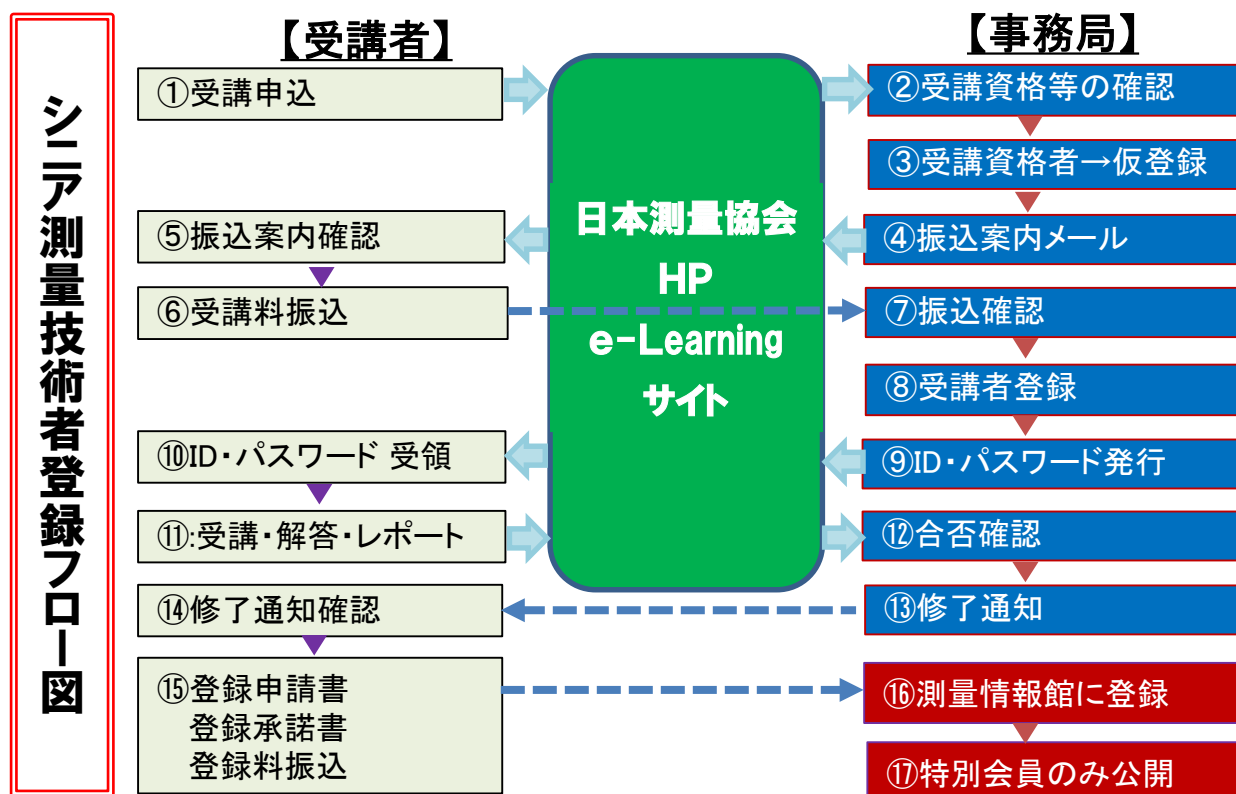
シニア測量技術者登録フロー図

【受講者】

①受講申込

⑤振込案内確認

⑥受講料振込

⑩ID・パスワード 受領

⑪:受講・解答・レポート

⑭修了通知確認

⑮登録申請書
登録承諾書
登録料振込

日本測量協会
HP
e-Learning
サイト

【事務局】

②受講資格等の確認

③受講資格者→仮登録

④振込案内メール

⑦振込確認

⑧受講者登録

⑨ID・パスワード発行

⑫合否確認

⑬修了通知

⑯測量情報館に登録

⑰特別会員のみ公開